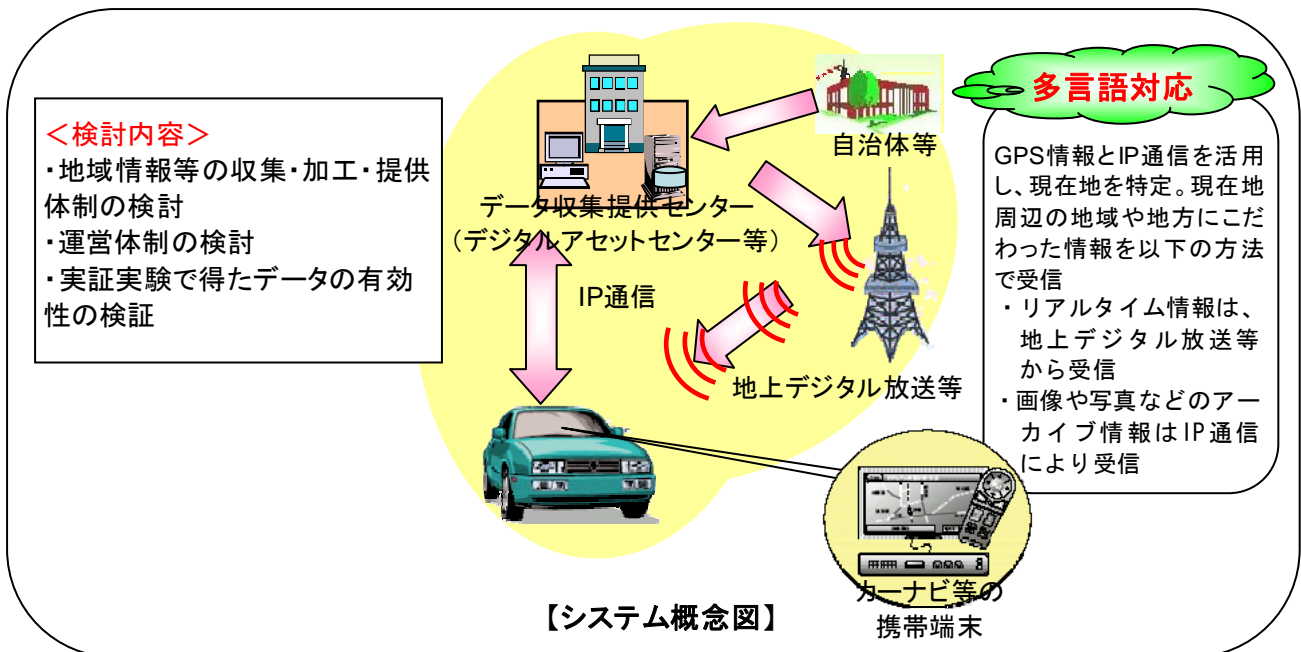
＜検討内容＞
・地域情報等の収集・加工・提供体制の検討
・運営体制の検討
・実証実験で得たデータの有効性の検証

データ収集提供センター
（デジタルアセットセンター等）

自治体等

IP通信

地上デジタル放送等

多言語対応

GPS情報とIP通信を活用し、現在地を特定。現在地周辺の地域や地方にこだわった情報を以下の方法で受信
・リアルタイム情報は、地上デジタル放送等から受信
・画像や写真などのアーカイブ情報はIP通信により受信

カーナビ等の携帯端末

【システム概念図】